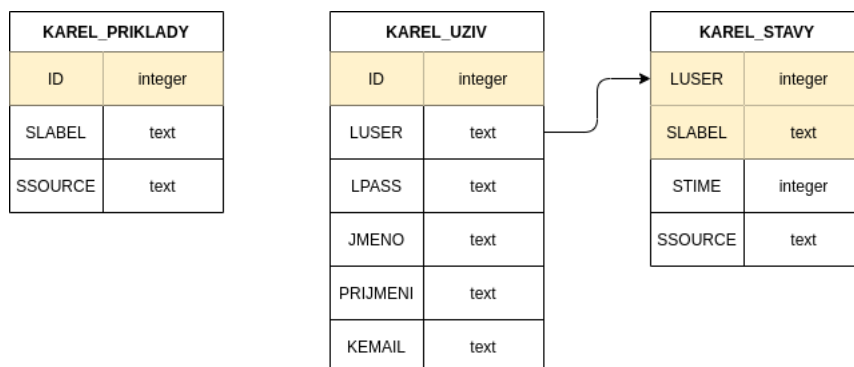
| KAREL_PRIKLADY | |
|---|---|
| ID | integer |
| SLABEL | text |
| SSOURCE | text |

| KAREL_UZIV | |
|---|---|
| ID | integer |
| LUSER | text |
| LPASS | text |
| JMENO | text |
| PRIJMENI | text |
| KEMAIL | text |

| KAREL_STAVY | |
|---|---|
| LUSER | integer |
| SLABEL | text |
| STIME | integer |
| SSOURCE | text |